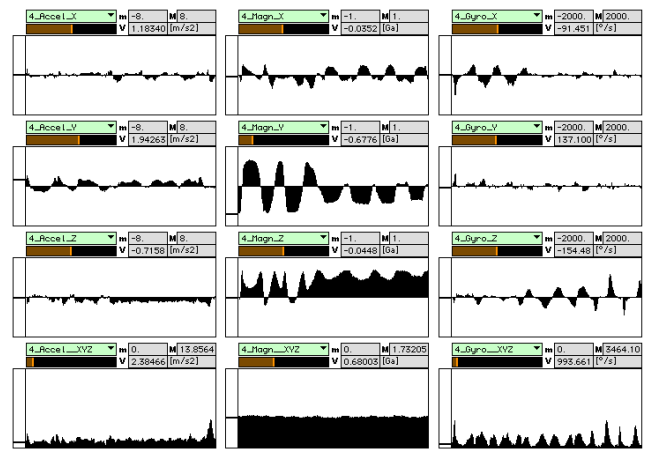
4_Accel_X m -8. M 8.
V 1.18340 [m/s2]

4_Magn_X m -1. M 1.
V -0.0352 [Ga]

4_Gyro_X m -2000. M 2000.
V -91.451 [°/s]

4_Accel_Y m -8. M 8.
V 1.94263 [m/s2]

4_Magn_Y m -1. M 1.
V -0.6776 [Ga]

4_Gyro_Y m -2000. M 2000.
V 137.100 [°/s]

4_Accel_Z m -8. M 8.
V -0.7158 [m/s2]

4_Magn_Z m -1. M 1.
V -0.0448 [Ga]

4_Gyro_Z m -2000. M 2000.
V -154.48 [°/s]

4_Accel__XYZ m 0. M 13.8564
V 2.38466 [m/s2]

4_Magn__XYZ m 0. M 1.73205
V 0.68003 [Ga]

4_Gyro__XYZ m 0. M 3464.10
V 993.661 [°/s]